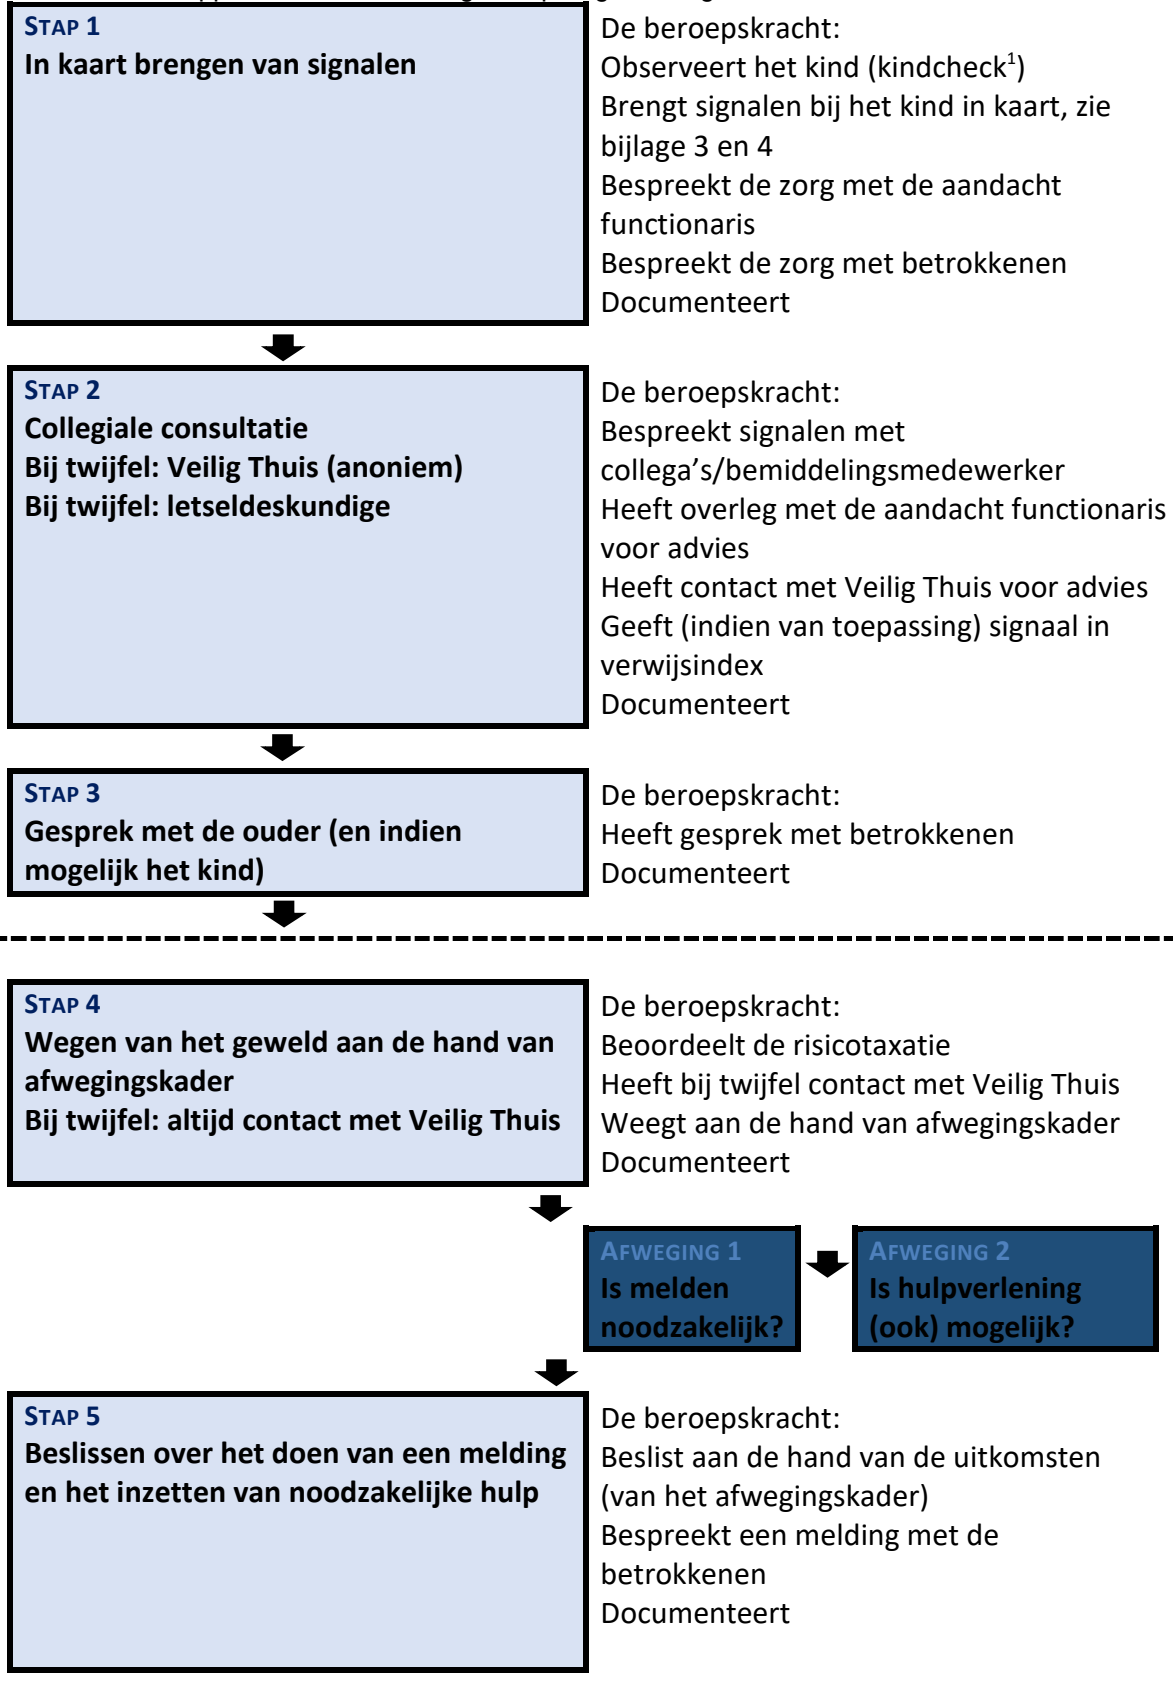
STAP 1
In kaart brengen van signalen

De beroepskracht:
Observeert het kind (kindcheck$^1$)
Brengt signalen bij het kind in kaart, zie bijlage 3 en 4
Bespreekt de zorg met de aandacht functionaris
Bespreekt de zorg met betrokkenen
Documenteert

STAP 2
Collegiale consultatie
Bij twijfel: Veilig Thuis (anoniem)
Bij twijfel: letseldeskundige

De beroepskracht:
Bespreekt signalen met collega's/bemiddelingsmedewerker
Heeft overleg met de aandacht functionaris voor advies
Heeft contact met Veilig Thuis voor advies
Geeft (indien van toepassing) signaal in verwijsindex
Documenteert

STAP 3
Gesprek met de ouder (en indien mogelijk het kind)

De beroepskracht:
Heeft gesprek met betrokkenen
Documenteert

STAP 4
Wegen van het geweld aan de hand van afwegingskader
Bij twijfel: altijd contact met Veilig Thuis

De beroepskracht:
Beoordeelt de risicotaxatie
Heeft bij twijfel contact met Veilig Thuis
Weegt aan de hand van afwegingskader
Documenteert

AFWEGING 1
Is melden noodzakelijk?

AFWEGING 2
Is hulpverlening (ook) mogelijk?

STAP 5
Beslissen over het doen van een melding en het inzetten van noodzakelijke hulp

De beroepskracht:
Beslist aan de hand van de uitkomsten (van het afwegingskader)
Bespreekt een melding met de betrokkenen
Documenteert